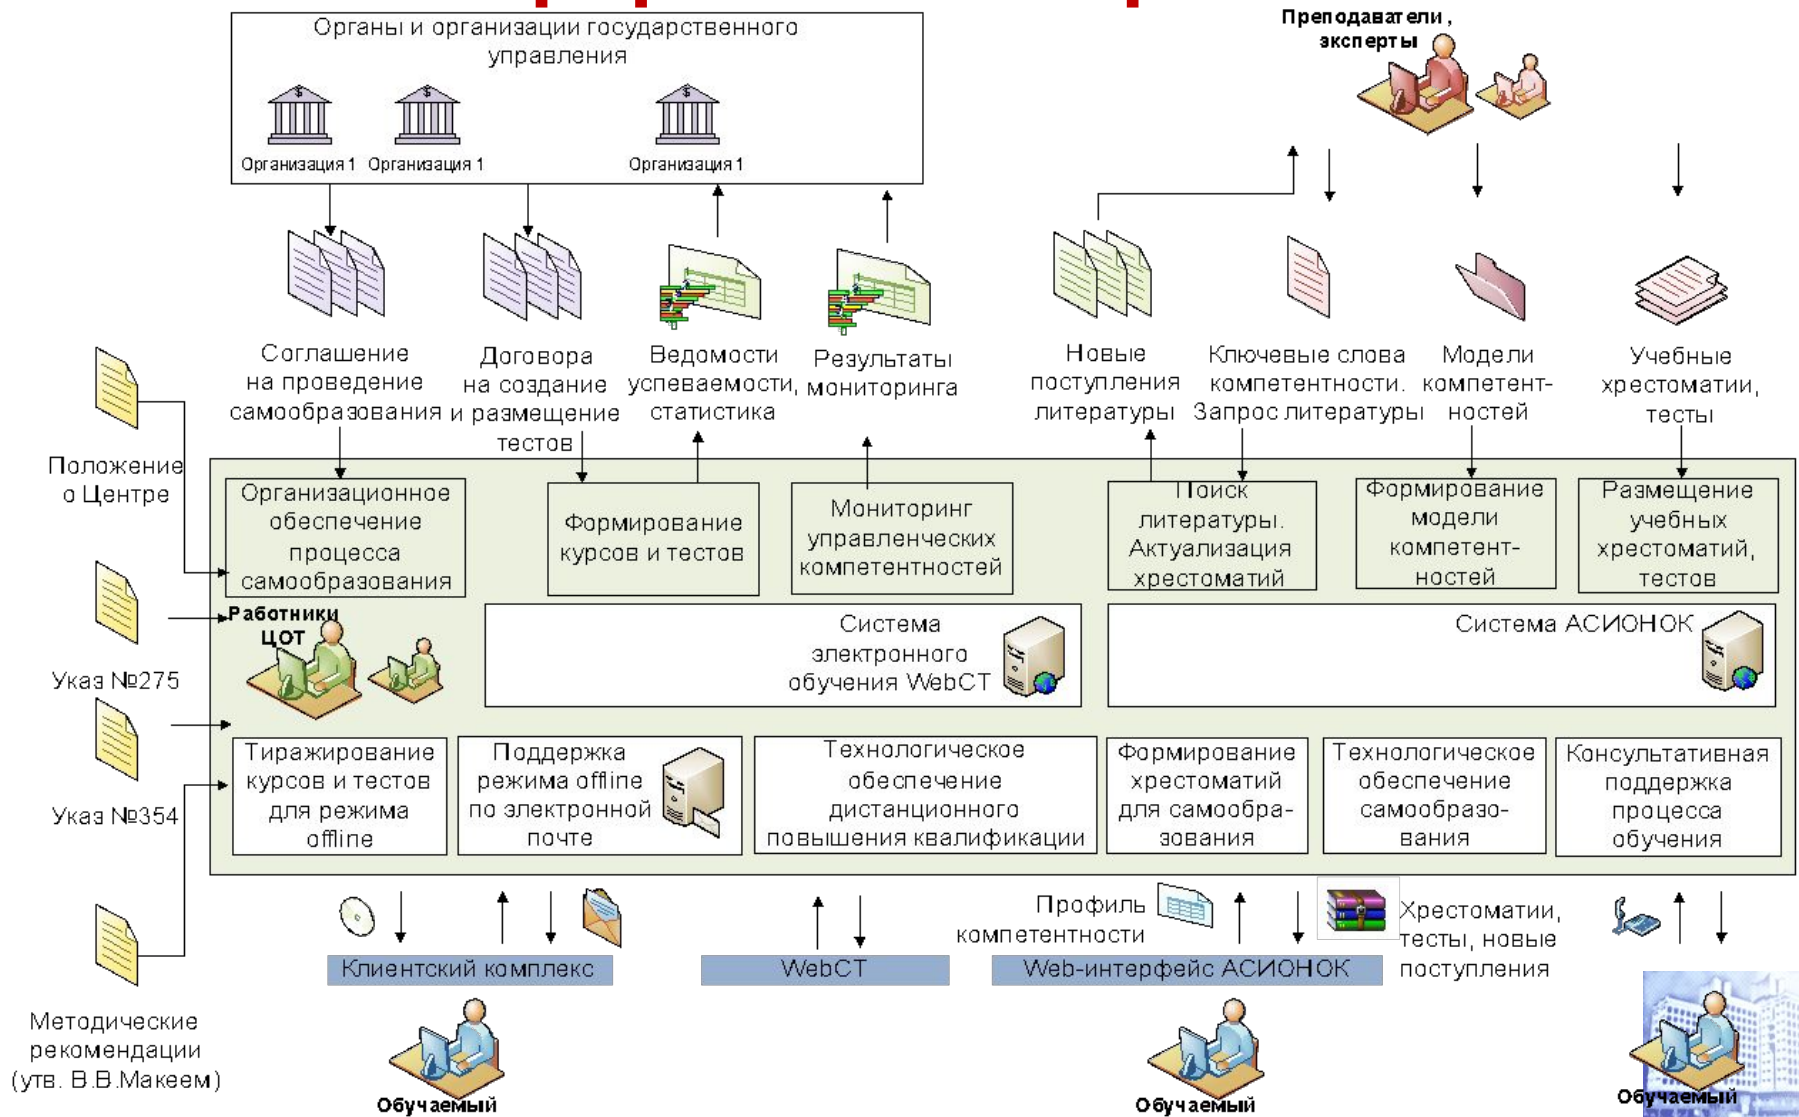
Органы и организации государственного управления

Организация 1 Организация 1 Организация 1

Преподаватели, эксперты

Соглашение на проведение самообразования

Договора на создание и размещение тестов

Ведомости успеваемости, статистика

Результаты мониторинга

Новые поступления литературы

Ключевые слова компетентности. Запрос литературы

Модели компетентностей

Учебные хрестоматии, тесты

Положение о Центре

Указ №275

Указ №354

Методические рекомендации (утв. В.В.Макеем)

Организационное обеспечение процесса самообразования

Формирование курсов и тестов

Мониторинг управленческих компетентностей

Поиск литературы. Актуализация хрестоматий

Формирование модели компетентностей

Размещение учебных хрестоматий, тестов

Работники ЦОТ

Система электронного обучения WebCT

Система АСИОНОК

Тиражирование курсов и тестов для режима offline

Поддержка режима offline по электронной почте

Технологическое обеспечение дистанционного повышения квалификации

Формирование хрестоматий для самообразования

Технологическое обеспечение самообразования

Консультативная поддержка процесса обучения

Профиль компетентности

Хрестоматии, тесты, новые поступления

Клиентский комплекс

WebCT

Web-интерфейс АСИОНОК

Обучаемый

Обучаемый

Обучаемый